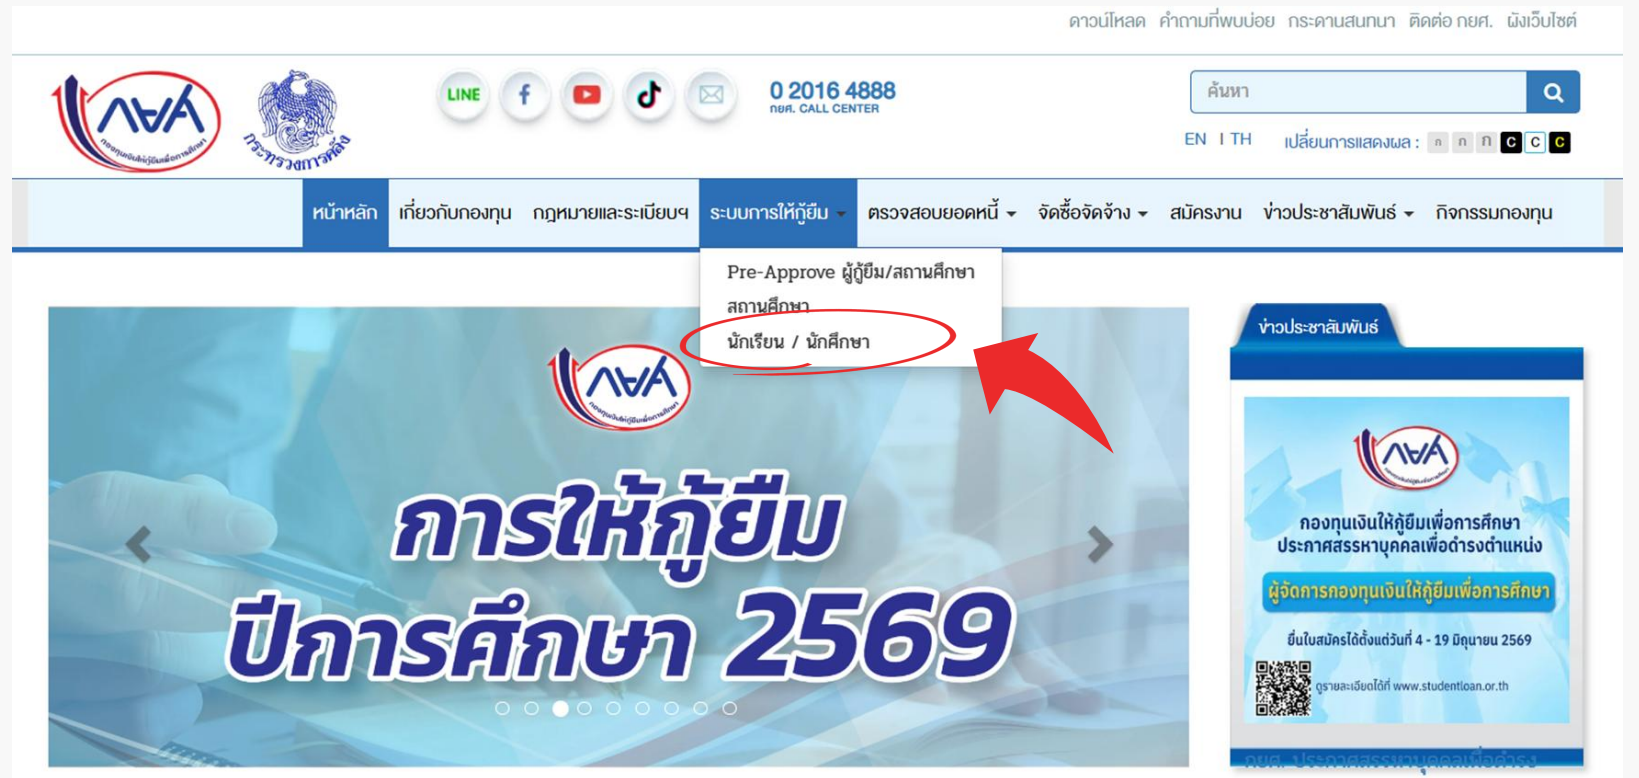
ดาวน์โหลด คำถามที่พบบ่อย กระดานสนทนา ติดต่อ กยศ. ผังเว็บไซต์

กยศ กองทุนเงินให้กู้ยืมเพื่อการศึกษา

กระทรวงการคลัง

LINE

0 2016 4888
กยศ. CALL CENTER

ค้นหา

EN I TH เปลี่ยนการแสดงผล : ก ก ก C C C

หน้าหลัก เกี่ยวกับกองทุน กฎหมายและระเบียบฯ ระบบการให้กู้ยืม ตรวจสอบยอดหนี้ จัดซื้อจัดจ้าง สมัครงาน ข่าวประชาสัมพันธ์ กิจกรรมกองทุน

Pre-Approve ผู้กู้ยืม/สถานศึกษา
สถานศึกษา
นักเรียน / นักศึกษา

กยศ

การให้กู้ยืม
ปีการศึกษา 2569

ข่าวประชาสัมพันธ์

กยศ
กองทุนเงินให้กู้ยืมเพื่อการศึกษา
ประกาศสรรหาบุคคลเพื่อดำรงตำแหน่ง
ผู้จัดการกองทุนเงินให้กู้ยืมเพื่อการศึกษา
ยื่นใบสมัครได้ตั้งแต่วันที่ 4 - 19 มิถุนายน 2569
ดูรายละเอียดได้ที่ www.studentloan.or.th

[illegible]